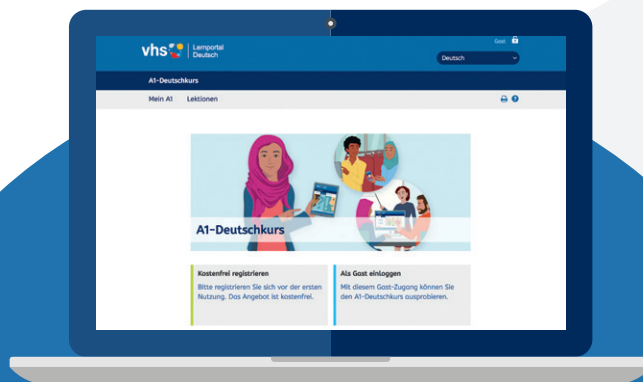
vhs Lernportal Deutsch

Gast

Deutsch

A1-Deutschkurs

Mein A1 Lektionen

A1-Deutschkurs

Kostenfrei registrieren

Bitte registrieren Sie sich vor der ersten Nutzung. Das Angebot ist kostenfrei.

Als Gast einloggen

Mit diesem Gast-Zugang können Sie den A1-Deutschkurs ausprobieren.